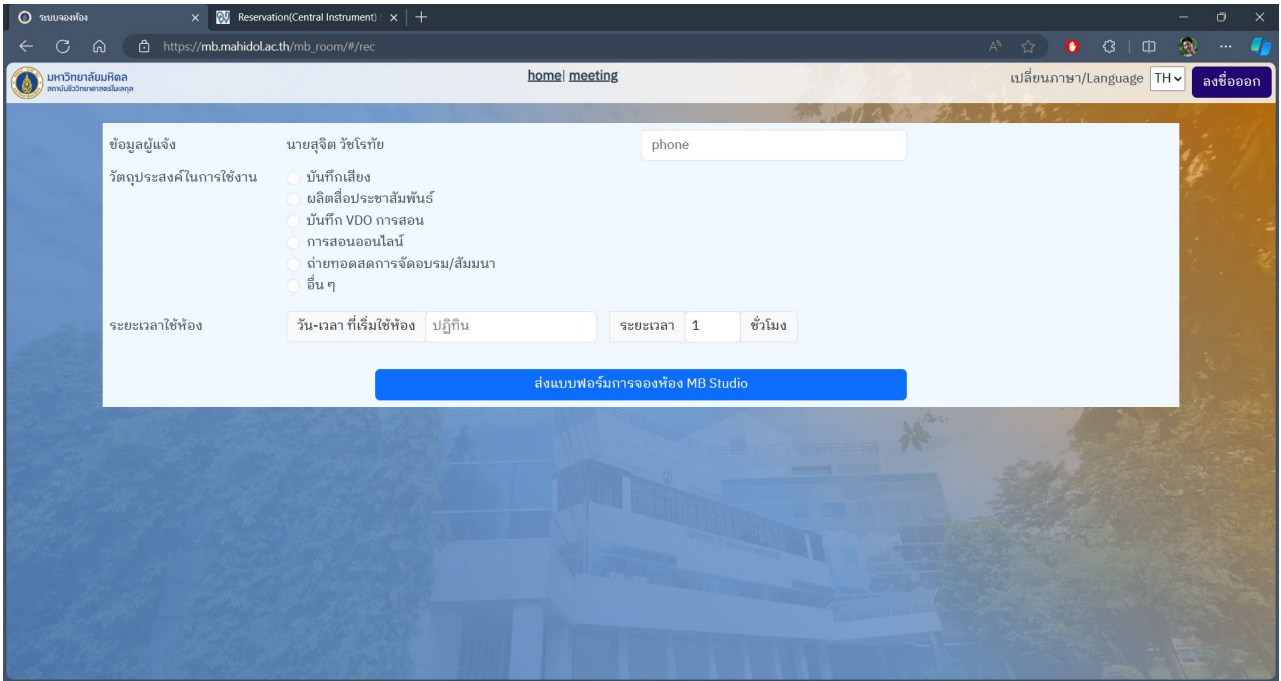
ระบบจองห้อง

Reservation(Central Instrument)

https://mb.mahidol.ac.th/mb_room/#/rec

มหาวิทยาลัยมหิดล
สถาบันชีววิทยาศาสตร์โมเลกุล

home| meeting

เปลี่ยนภาษา/Language TH

ลงชื่อออก

ข้อมูลผู้แจ้ง นายสุจิต วัชโรทัย phone

วัตถุประสงค์ในการใช้งาน
บันทึกเสียง
ผลิตสื่อประชาสัมพันธ์
บันทึก VDO การสอน
การสอนออนไลน์
ถ่ายทอดสดการจัดอบรม/สัมมนา
อื่น ๆ

ระยะเวลาใช้ห้อง วัน-เวลา ที่เริ่มใช้ห้อง ปฏิทิน ระยะเวลา 1 ชั่วโมง

ส่งแบบฟอร์มการจองห้อง MB Studio